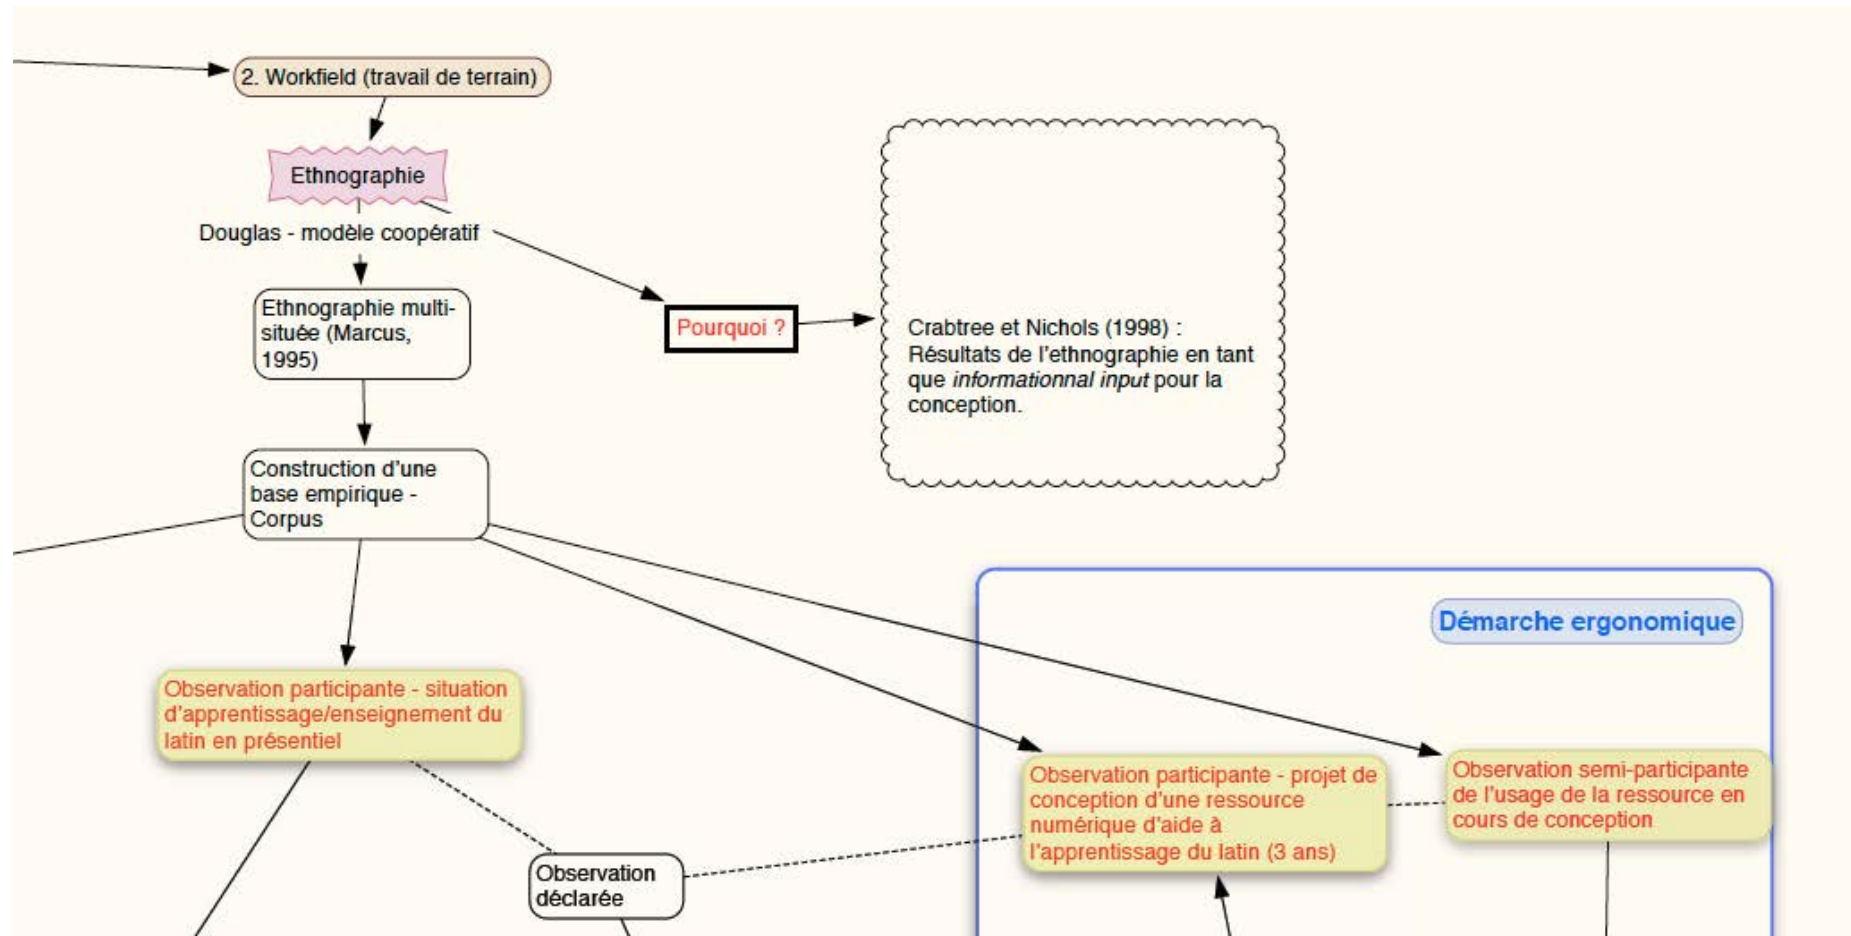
2. Workfield (travail de terrain)

Ethnographie

Douglas - modèle coopératif

Ethnographie multi-située (Marcus, 1995)

Pourquoi ?

Crabtree et Nichols (1998) : Résultats de l'ethnographie en tant que *informationnal input* pour la conception.

Construction d'une base empirique - Corpus

Démarche ergonomique

Observation participante - situation d'apprentissage/enseignement du latin en présentiel

Observation participante - projet de conception d'une ressource numérique d'aide à l'apprentissage du latin (3 ans)

Observation semi-participante de l'usage de la ressource en cours de conception

Observation déclarée